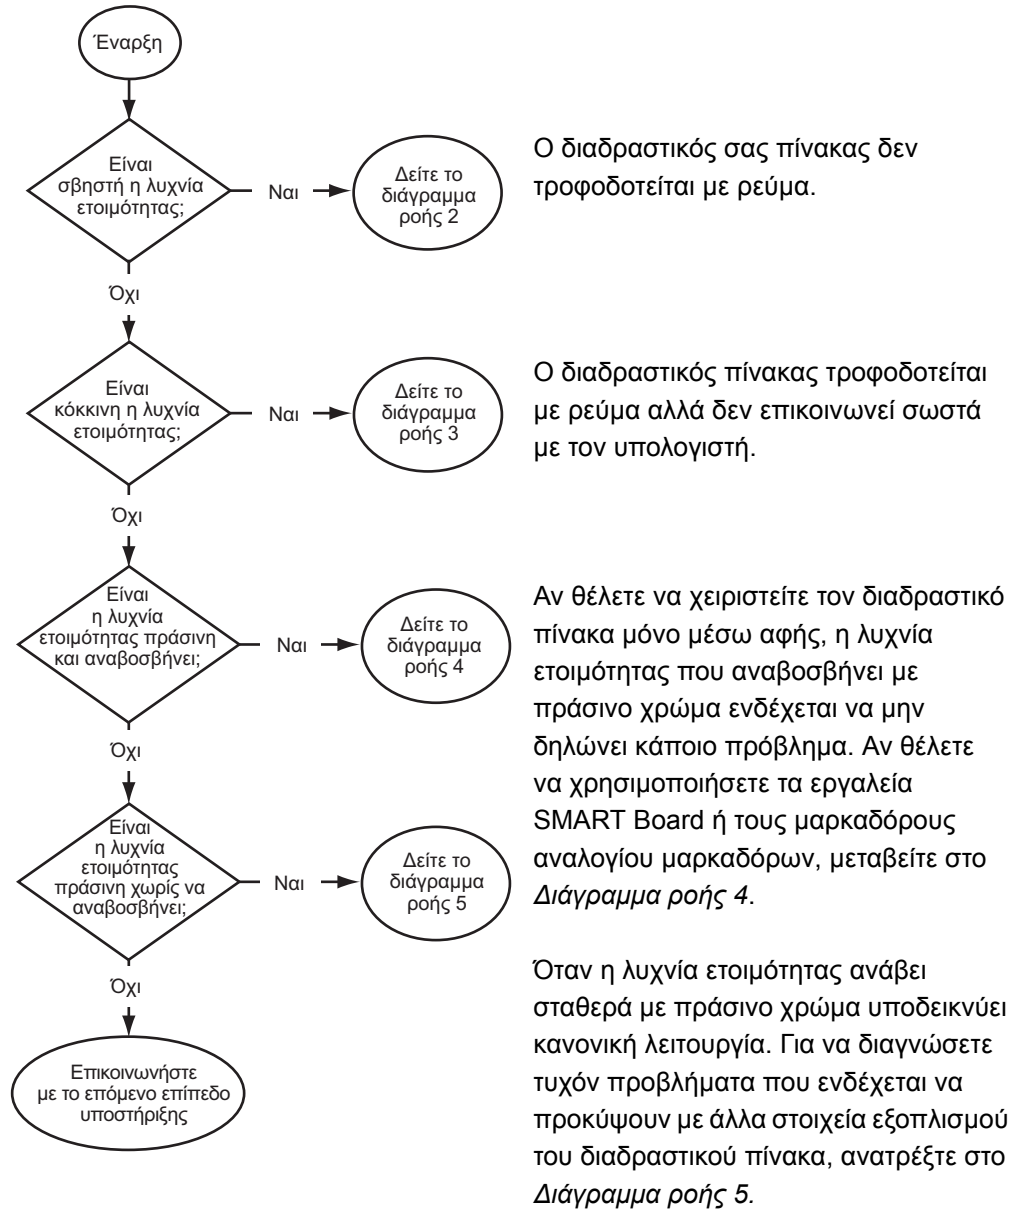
Έναρξη

Είναι σβηστή η λυχνία ετοιμότητας;

Ναι

Δείτε το διάγραμμα ροής 2

Ο διαδραστικός σας πίνακας δεν τροφοδοτείται με ρεύμα.

Όχι

Είναι κόκκινη η λυχνία ετοιμότητας;

Ναι

Δείτε το διάγραμμα ροής 3

Ο διαδραστικός πίνακας τροφοδοτείται με ρεύμα αλλά δεν επικοινωνεί σωστά με τον υπολογιστή.

Όχι

Είναι η λυχνία ετοιμότητας πράσινη και αναβοσβήνει;

Ναι

Δείτε το διάγραμμα ροής 4

Αν θέλετε να χειριστείτε τον διαδραστικό πίνακα μόνο μέσω αφής, η λυχνία ετοιμότητας που αναβοσβήνει με πράσινο χρώμα ενδέχεται να μην δηλώνει κάποιο πρόβλημα. Αν θέλετε να χρησιμοποιήσετε τα εργαλεία SMART Board ή τους μαρκαδόρους αναλογίου μαρκαδόρων, μεταβείτε στο *Διάγραμμα ροής 4*.

Όχι

Είναι η λυχνία ετοιμότητας πράσινη χωρίς να αναβοσβήνει;

Ναι

Δείτε το διάγραμμα ροής 5

Όταν η λυχνία ετοιμότητας ανάβει σταθερά με πράσινο χρώμα υποδεικνύει κανονική λειτουργία. Για να διαγνώσετε τυχόν προβλήματα που ενδέχεται να προκύψουν με άλλα στοιχεία εξοπλισμού του διαδραστικού πίνακα, ανατρέξτε στο *Διάγραμμα ροής 5.*

Όχι

Επικοινωνήστε με το επόμενο επίπεδο υποστήριξης